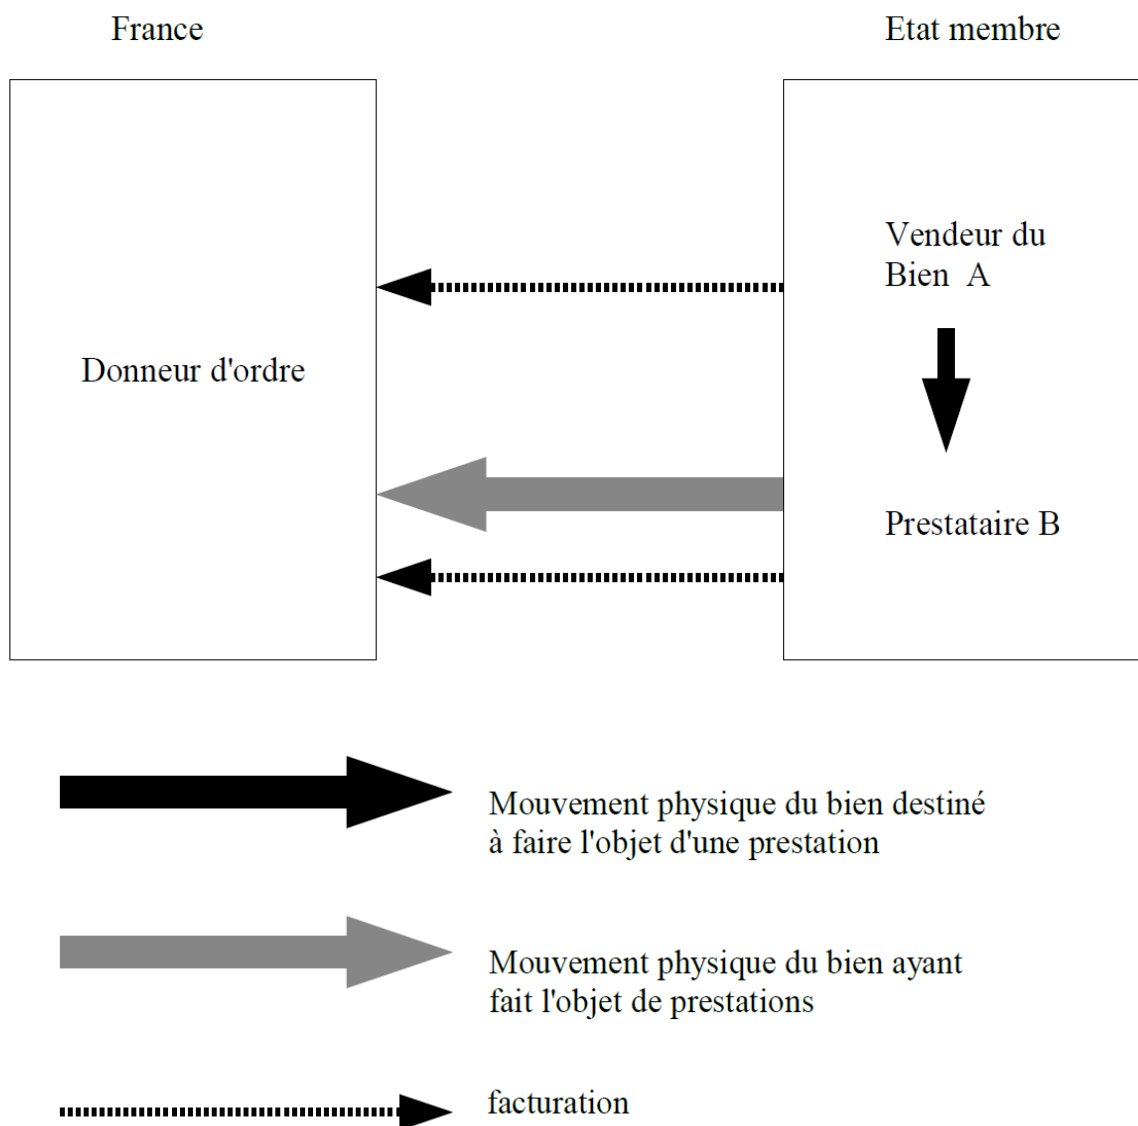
France

Etat membre

Donneur d'ordre

Vendeur du Bien A

Prestataire B

Mouvement physique du bien destiné à faire l'objet d'une prestation

Mouvement physique du bien ayant fait l'objet de prestations

facturation